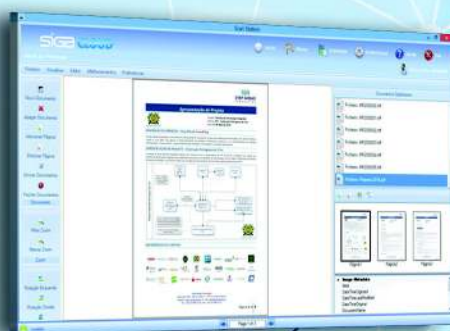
Scan Station

SIGA cloud

Novo Documento

Adquirir Documento

Adicionar Página

Eliminar Página

Enviar Documento

Rejeitar Documento

Mais Zoom

Menos Zoom

Rotação Esquerda

Rotação Direita

Apresentação do Projeto

Documentos Digitalizados

Página 1 de 1